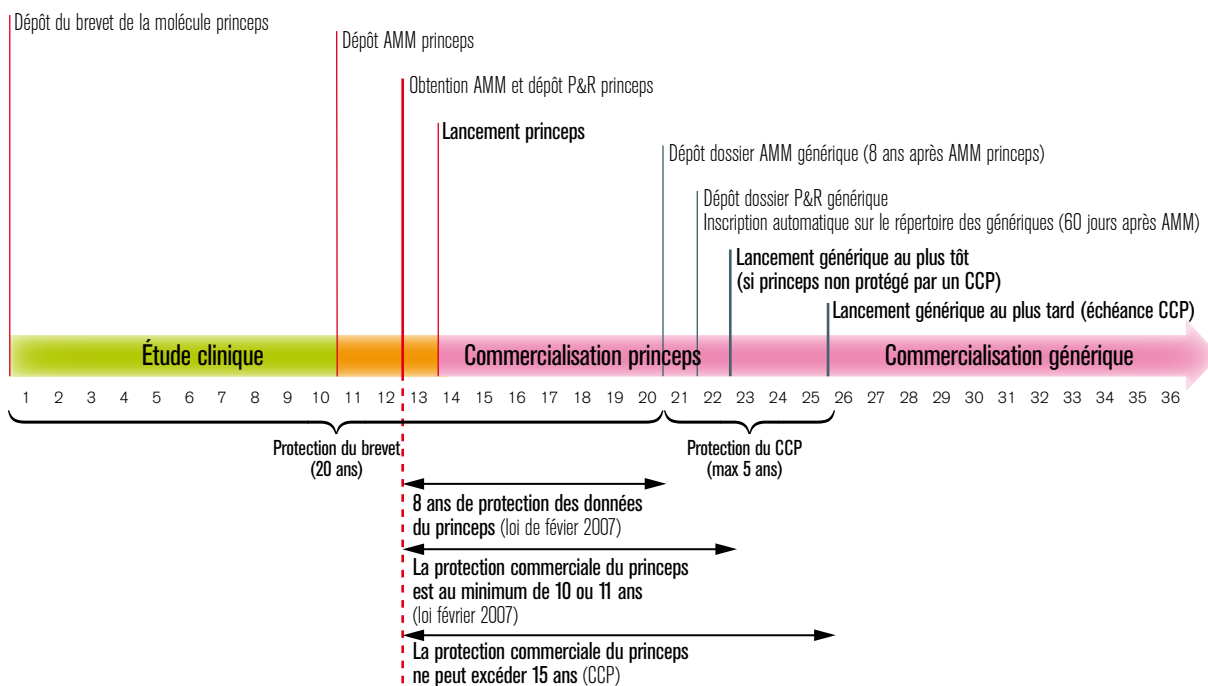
Dépôt du brevet de la molécule princeps

Dépôt AMM princeps

Obtention AMM et dépôt P&R princeps

Lancement princeps

Dépôt dossier AMM générique (8 ans après AMM princeps)

Dépôt dossier P&R générique
Inscription automatique sur le répertoire des génériques (60 jours après AMM)

Lancement générique au plus tôt
(si princeps non protégé par un CCP)

Lancement générique au plus tard (échéance CCP)

Étude clinique

Commercialisation princeps

Commercialisation générique

1 2 3 4 5 6 7 8 9 10 11 12 13 14 15 16 17 18 19 20 21 22 23 24 25 26 27 28 29 30 31 32 33 34 35 36

Protection du brevet
(20 ans)

Protection du CCP
(max 5 ans)

8 ans de protection des données du princeps (loi de févier 2007)

La protection commerciale du princeps est au minimum de 10 ou 11 ans (loi février 2007)

La protection commerciale du princeps ne peut excéder 15 ans (CCP)